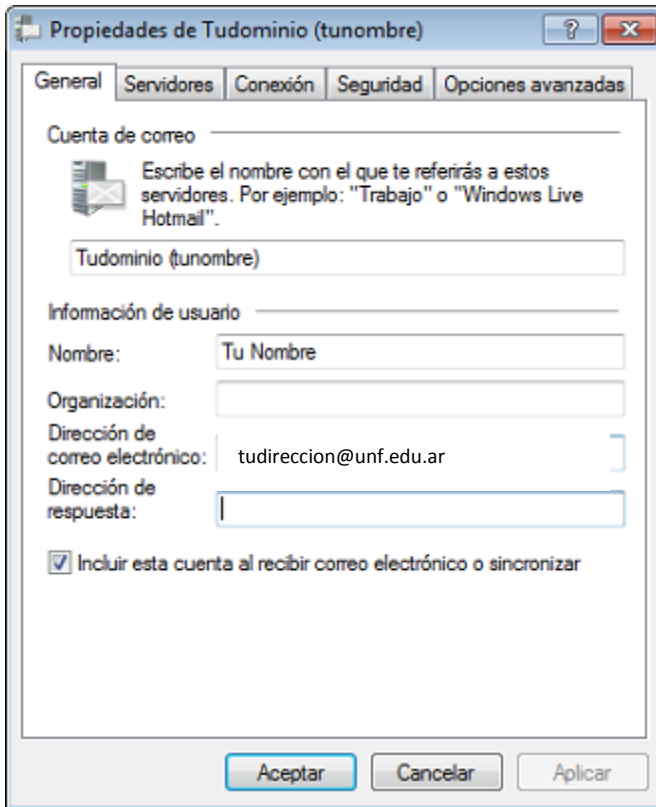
Propiedades de Tudominio (tunombre)

?

General | Servidores | Conexión | Seguridad | Opciones avanzadas

Cuenta de correo

Escribe el nombre con el que te referirás a estos servidores. Por ejemplo: "Trabajo" o "Windows Live Hotmail".

Tudominio (tunombre)

Información de usuario

Nombre: Tu Nombre

Organización:

Dirección de correo electrónico: tudireccion@unf.edu.ar

Dirección de respuesta:

Incluir esta cuenta al recibir correo electrónico o sincronizar

Aceptar | Cancelar | Aplicar